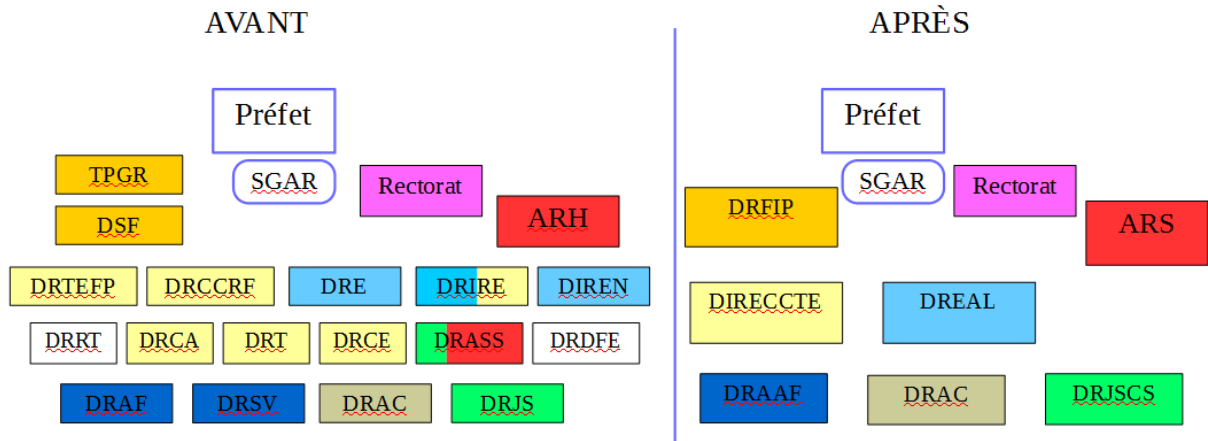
AVANT

Préfet

TPGR

SGAR

Rectorat

DSF

ARH

DRTEFP DRCCRF DRE DRIRE DIREN

DRRT DRCA DRT DRCE DRASS DRDFE

DRAF DRSV DRAC DRJS

APRÈS

Préfet

SGAR

Rectorat

DRFIP

ARS

DIRECCTE

DREAL

DRAAF DRAC DRJSCS